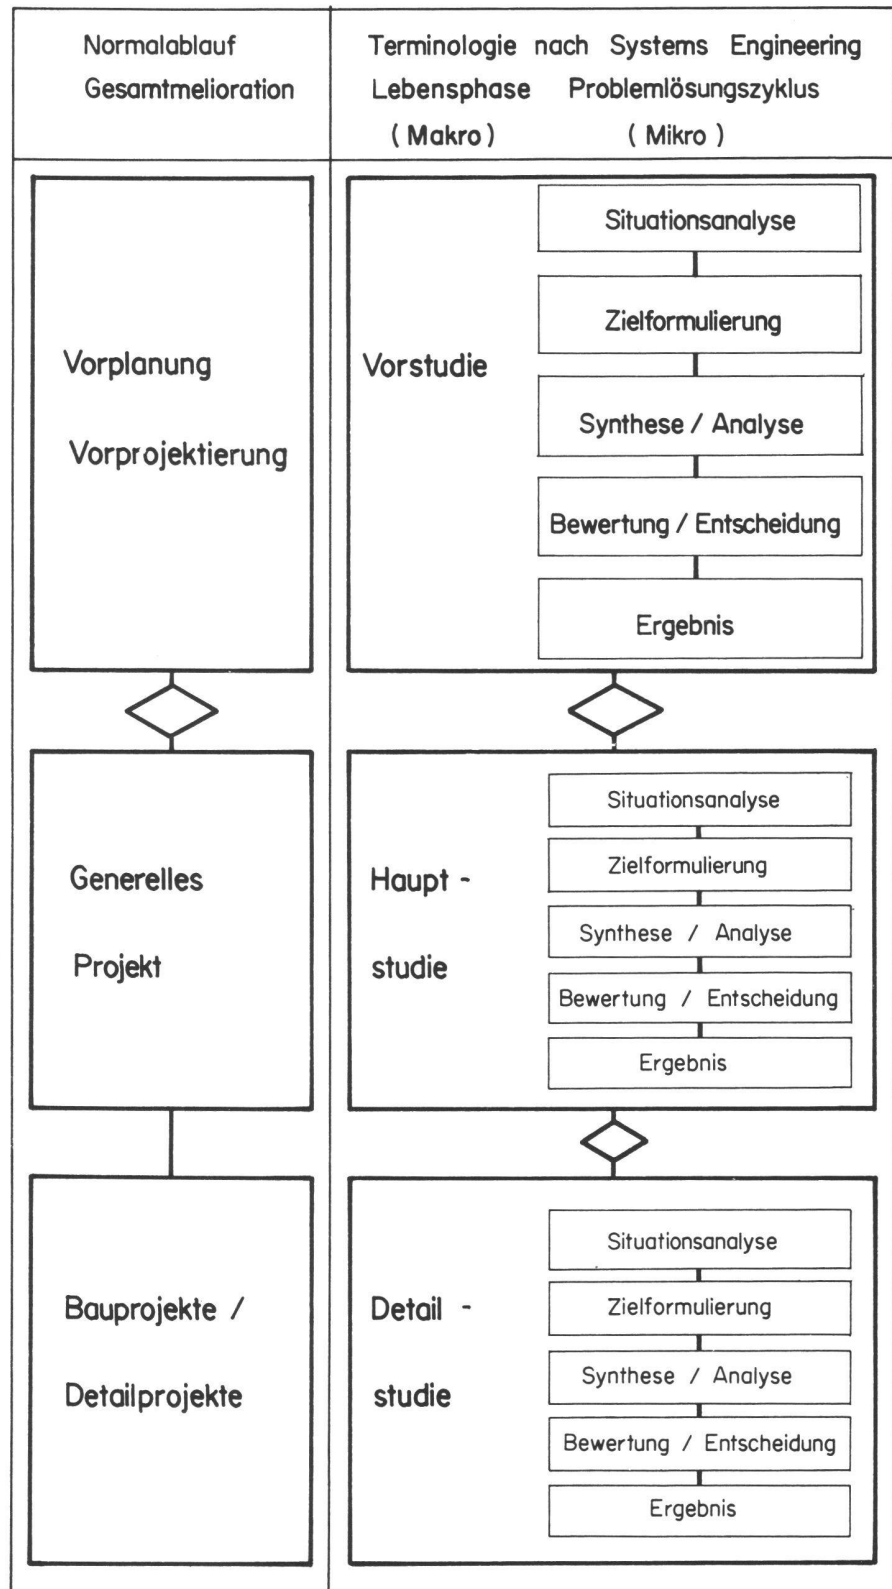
Normalablauf
Gesamtmelioration

Terminologie nach Systems Engineering
Lebensphase (Makro)
Problemlösungszyklus (Mikro)

Vorplanung
Vorprojektierung

Vorstudie

Situationsanalyse
Zielformulierung
Synthese / Analyse
Bewertung / Entscheidung
Ergebnis

Generelles
Projekt

Haupt - studie

Situationsanalyse
Zielformulierung
Synthese / Analyse
Bewertung / Entscheidung
Ergebnis

Bauprojekte /
Detailprojekte

Detail - studie

Situationsanalyse
Zielformulierung
Synthese / Analyse
Bewertung / Entscheidung
Ergebnis